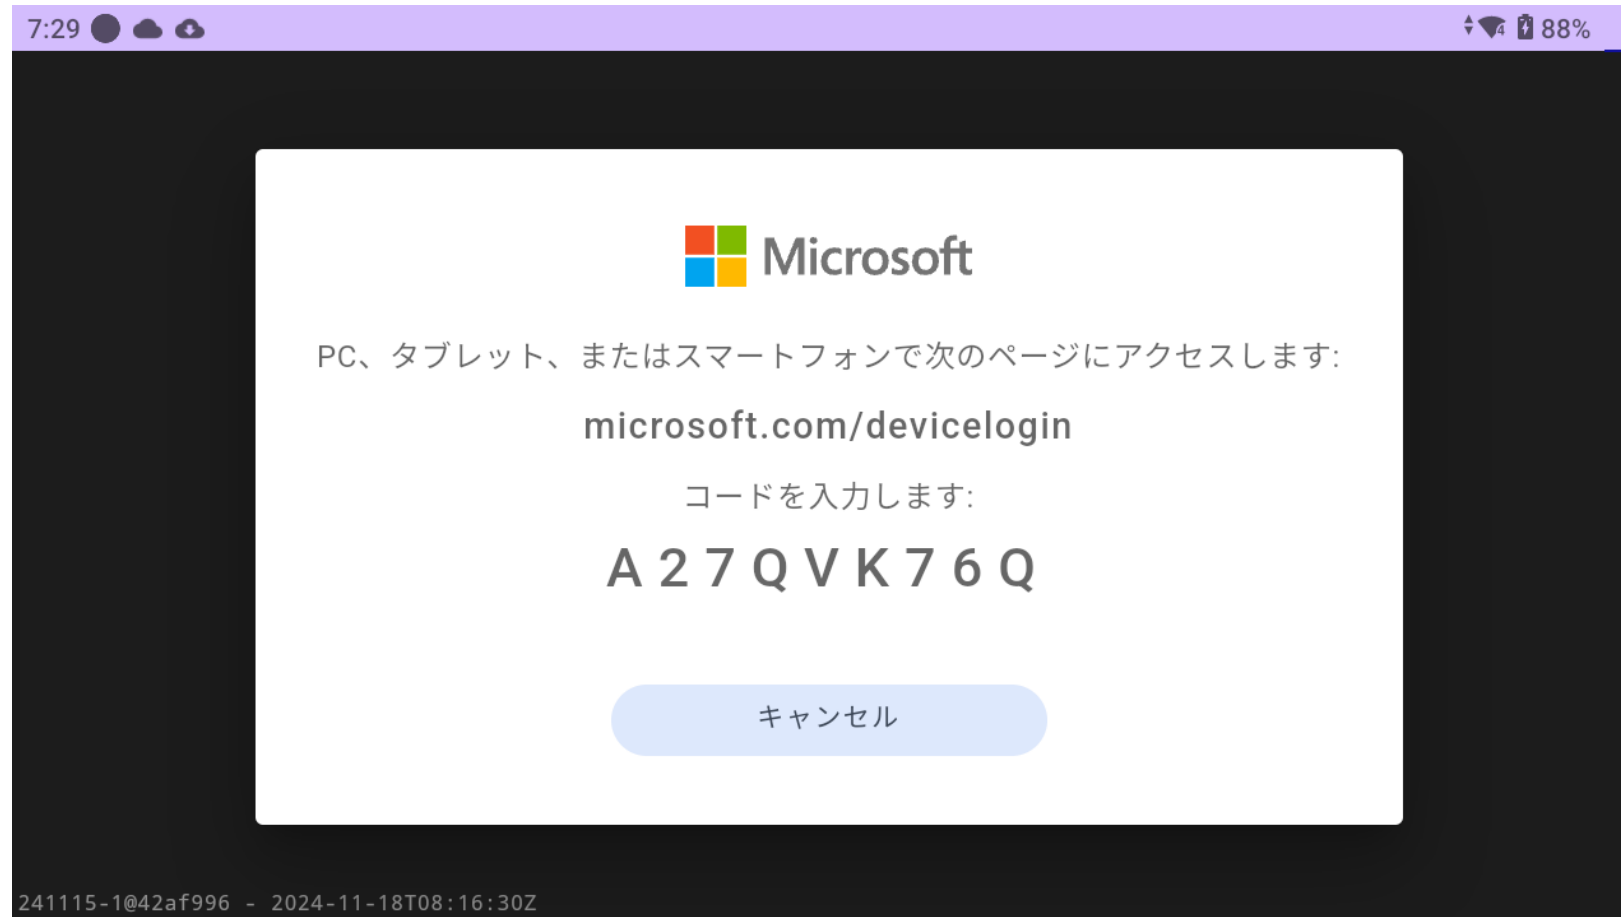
7:29

88%

Microsoft

PC、タブレット、またはスマートフォンで次のページにアクセスします:

microsoft.com/devicelogin

コードを入力します:

A 2 7 Q V K 7 6 Q

キャンセル

241115-1@42af996 - 2024-11-18T08:16:30Z